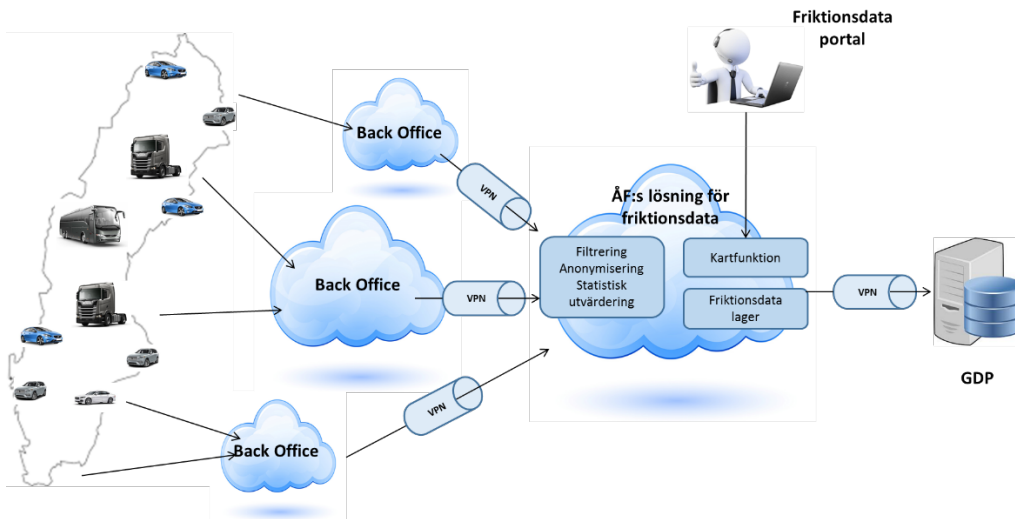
Friktionsdata portal

Back Office

VPN

ÅF:s lösning för friktionsdata

Back Office

VPN

Filtrering Anonymisering Statistisk utvärdering

Kartfunktion

Friktionsdata lager

VPN

GDP

VPN

Back Office